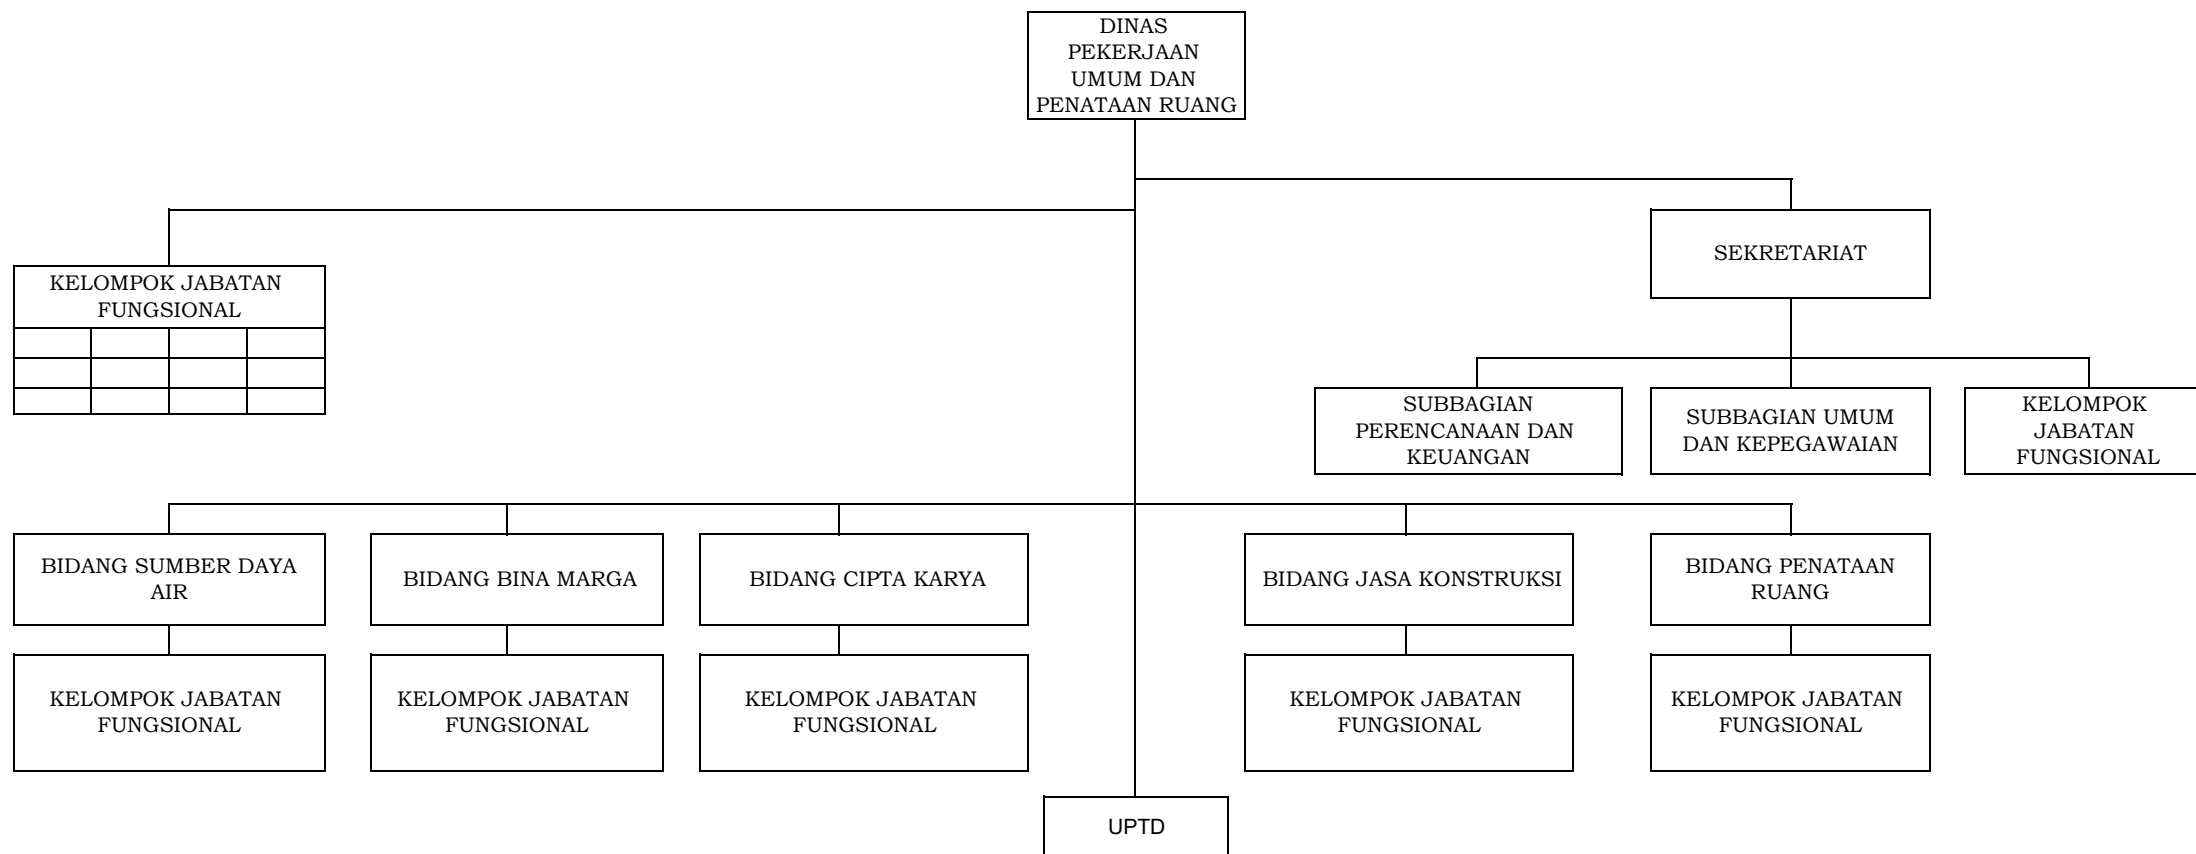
DINAS PEKERJAAN UMUM DAN PENATAAN RUANG

KELOMPOK JABATAN FUNGSIONAL

SEKRETARIAT

SUBBAGIAN PERENCANAAN DAN KEUANGAN

SUBBAGIAN UMUM DAN KEPEGAWAIAN

KELOMPOK JABATAN FUNGSIONAL

BIDANG SUMBER DAYA AIR

BIDANG BINA MARGA

BIDANG CIPTA KARYA

BIDANG JASA KONSTRUKSI

BIDANG PENATAAN RUANG

KELOMPOK JABATAN FUNGSIONAL

KELOMPOK JABATAN FUNGSIONAL

KELOMPOK JABATAN FUNGSIONAL

KELOMPOK JABATAN FUNGSIONAL

KELOMPOK JABATAN FUNGSIONAL

UPTD